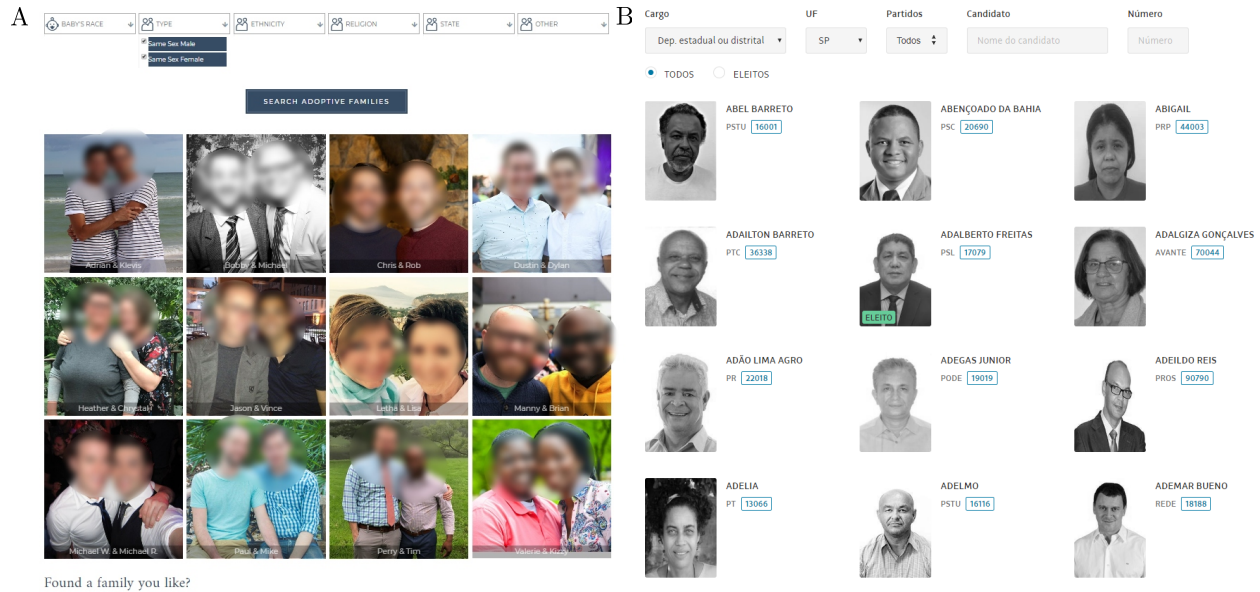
A

BABY'S RACE | TYPE | ETHNICITY | RELIGION | STATE | OTHER

Same Sex Male
Same Sex Female

SEARCH ADOPTIVE FAMILIES

Adrian & Klevis
Bobby & Michael
Chris & Rob
Dustin & Dylan
Heather & Chrystal
Jason & Vince
Letha & Lisa
Manny & Brian
Michael W. & Michael R.
Paul & Mike
Perry & Tim
Valerie & Kizzy

Found a family you like?

B

Cargo
Dep. estadual ou distrital
UF
SP
Partidos
Todos
Candidato
Nome do candidato
Número
Número

TODOS
ELEITOS

ABEL BARRETO
PSTU 16001

ABENÇOADO DA BAHIA
PSC 20690

ABIGAIL
PRP 44003

ADAILTON BARRETO
PTC 36338

ADALBERTO FREITAS
PSL 17079
ELEITO

ADALGIZA GONÇALVES
AVANTE 70044

ADÃO LIMA AGRO
PR 22018

ADEGAS JUNIOR
PODE 19019

ADEILDO REIS
PROS 90790

ADELIA
PT 13066

ADELMO
PSTU 16116

ADEMAR BUENO
REDE 18188